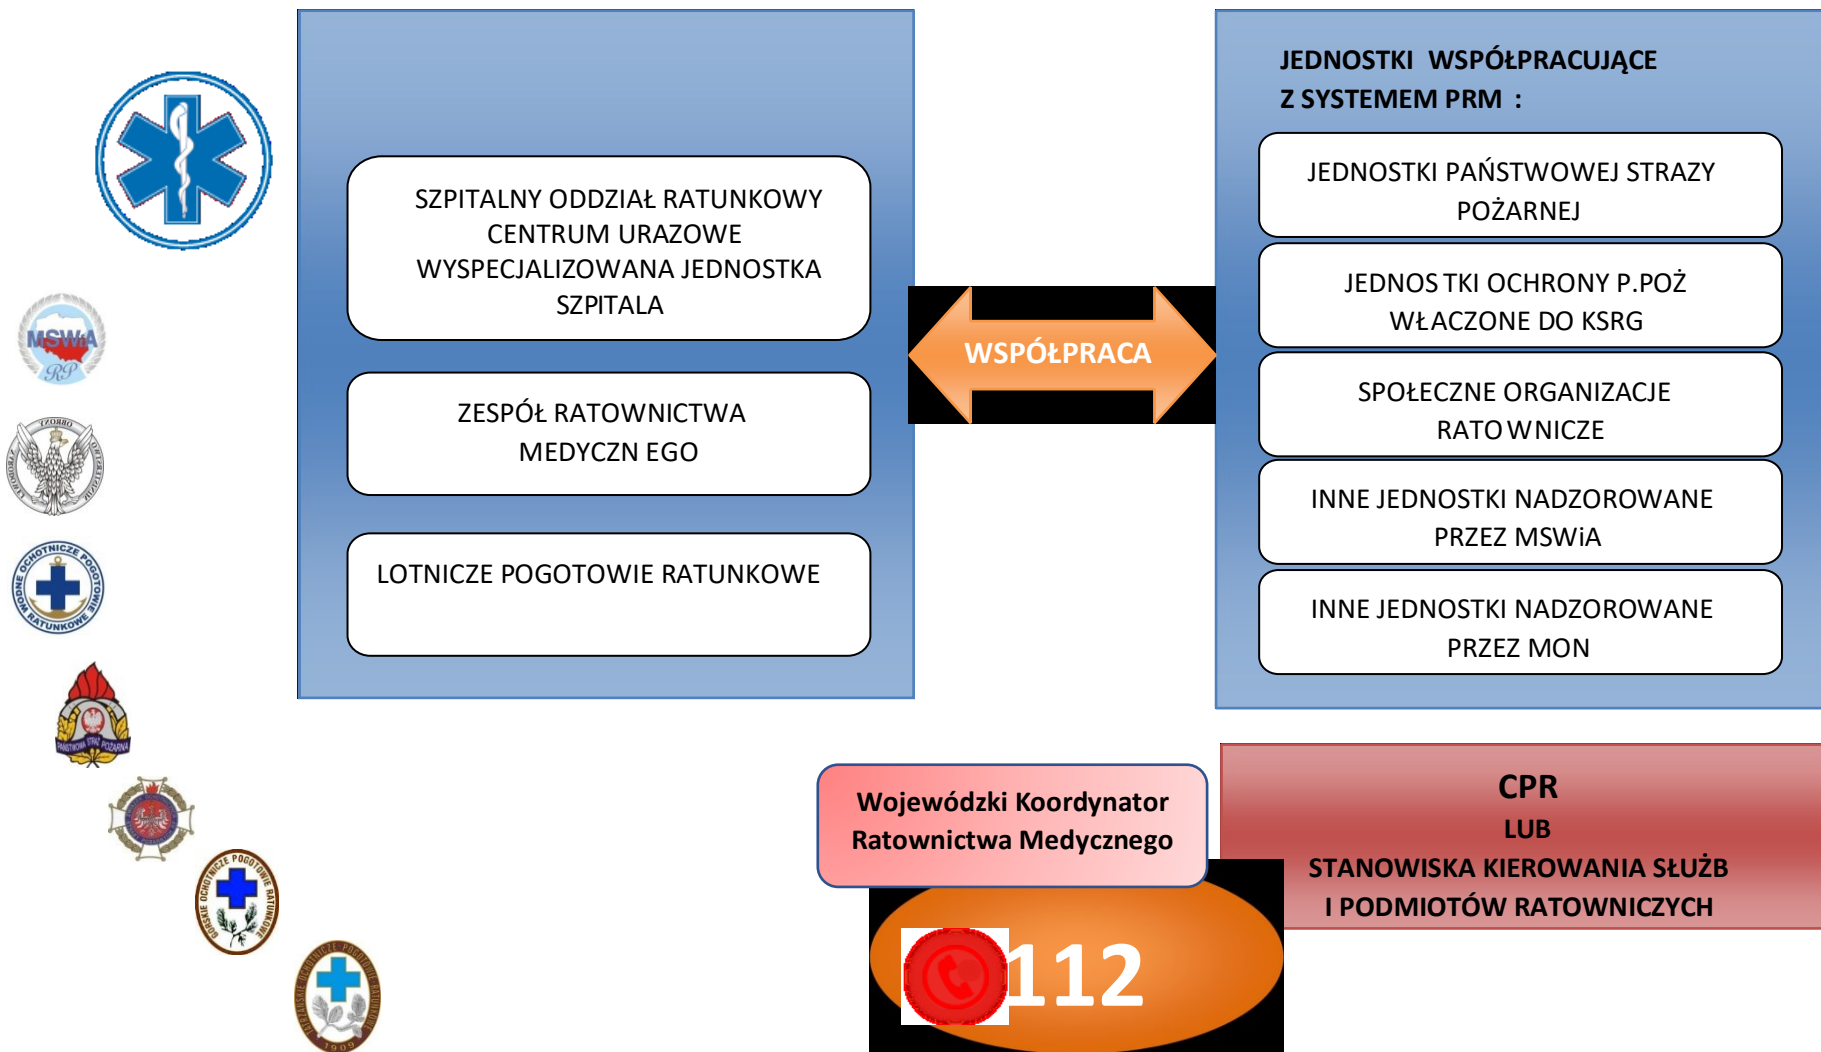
SZPITALNY ODDZIAŁ RATUNKOWY
CENTRUM URAZOWE
WYSPECJALIZOWANA JEDNOSTKA SZPITALA

ZESPÓŁ RATOWNICTWA MEDYCZN EGO

LOTNICZE POGOTOWIE RATUNKOWE

WSPÓŁPRACA

JEDNOSTKI WSPÓŁPRACUJĄCE Z SYSTEMEM PRM :

JEDNOSTKI PAŃSTWOWEJ STRAZY POŻARNEJ

JEDNOS TKI OCHRONY P.POŻ WŁACZONE DO KSRG

SPOŁECZNE ORGANIZACJE RATO WNICZE

INNE JEDNOSTKI NADZOROWANE PRZEZ MSWiA

INNE JEDNOSTKI NADZOROWANE PRZEZ MON

MSWiA RP

Wojewódzki Koordynator Ratownictwa Medycznego

112

CPR
LUB
STANOWISKA KIEROWANIA SŁUŻB I PODMIOTÓW RATOWNICZYCH